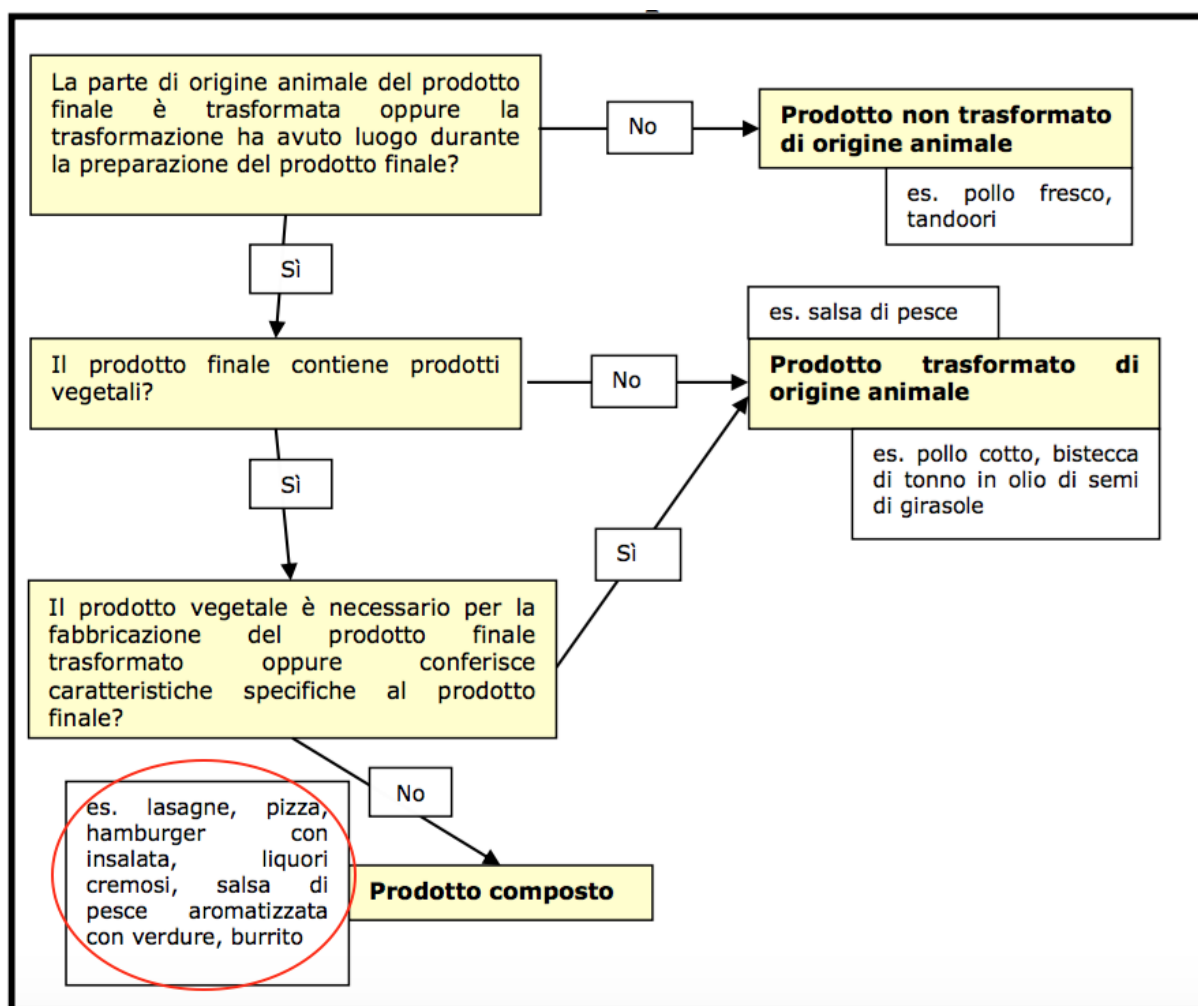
La parte di origine animale del prodotto finale è trasformata oppure la trasformazione ha avuto luogo durante la preparazione del prodotto finale?

No

**Prodotto non trasformato di origine animale**

es. pollo fresco, tandoori

Sì

es. salsa di pesce

Il prodotto finale contiene prodotti vegetali?

No

**Prodotto trasformato di origine animale**

es. pollo cotto, bistecca di tonno in olio di semi di girasole

Sì

Sì

Il prodotto vegetale è necessario per la fabbricazione del prodotto finale trasformato oppure conferisce caratteristiche specifiche al prodotto finale?

No

es. lasagne, pizza, hamburger con insalata, liquori cremosi, salsa di pesce aromatizzata con verdure, burrito

**Prodotto composto**